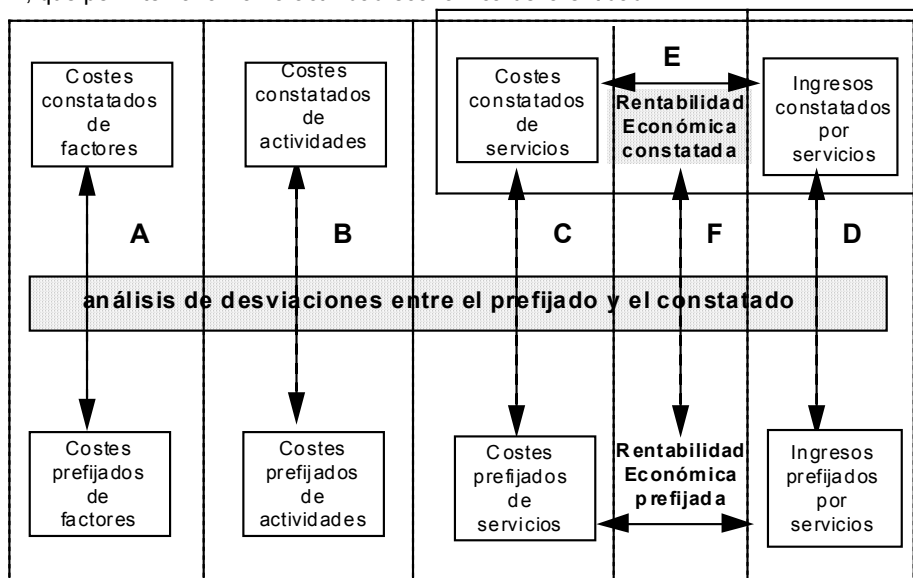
Costes constatados de factores

Costes constatados de actividades

Costes constatados de servicios

E

Rentabilidad Económica constatada

Ingresos constatados por servicios

A

B

C

F

D

análisis de desviaciones entre el prefijado y el constatado

Costes prefijados de factores

Costes prefijados de actividades

Costes prefijados de servicios

Rentabilidad Económica prefijada

Ingresos prefijados por servicios